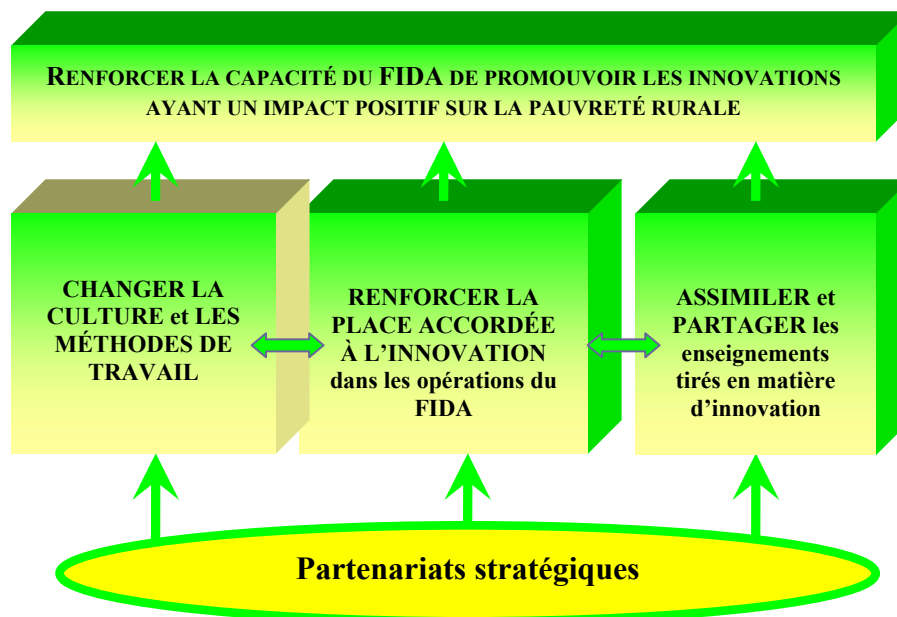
RENFORCER LA CAPACITÉ DU FIDA DE PROMOUVOIR LES INNOVATIONS AYANT UN IMPACT POSITIF SUR LA PAUVRETÉ RURALE

CHANGER LA CULTURE et LES MÉTHODES DE TRAVAIL

RENFORCER LA PLACE ACCORDÉE À L'INNOVATION dans les opérations du FIDA

ASSIMILER et PARTAGER les enseignements tirés en matière d'innovation

Partenariats stratégiques